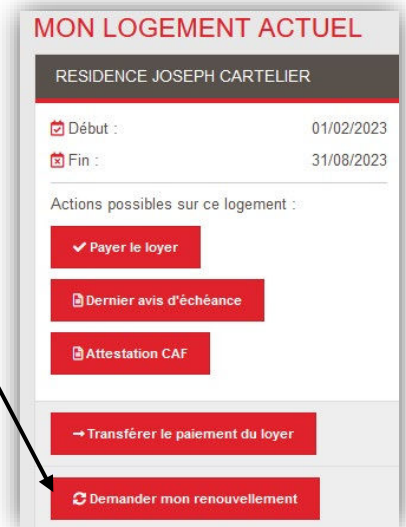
MON LOGEMENT ACTUEL

RESIDENCE JOSEPH CARTELIER

Début : 01/02/2023

Fin : 31/08/2023

Actions possibles sur ce logement :

Payer le loyer

Dernier avis d'échéance

Attestation CAF

Transférer le paiement du loyer

Demander mon renouvellement